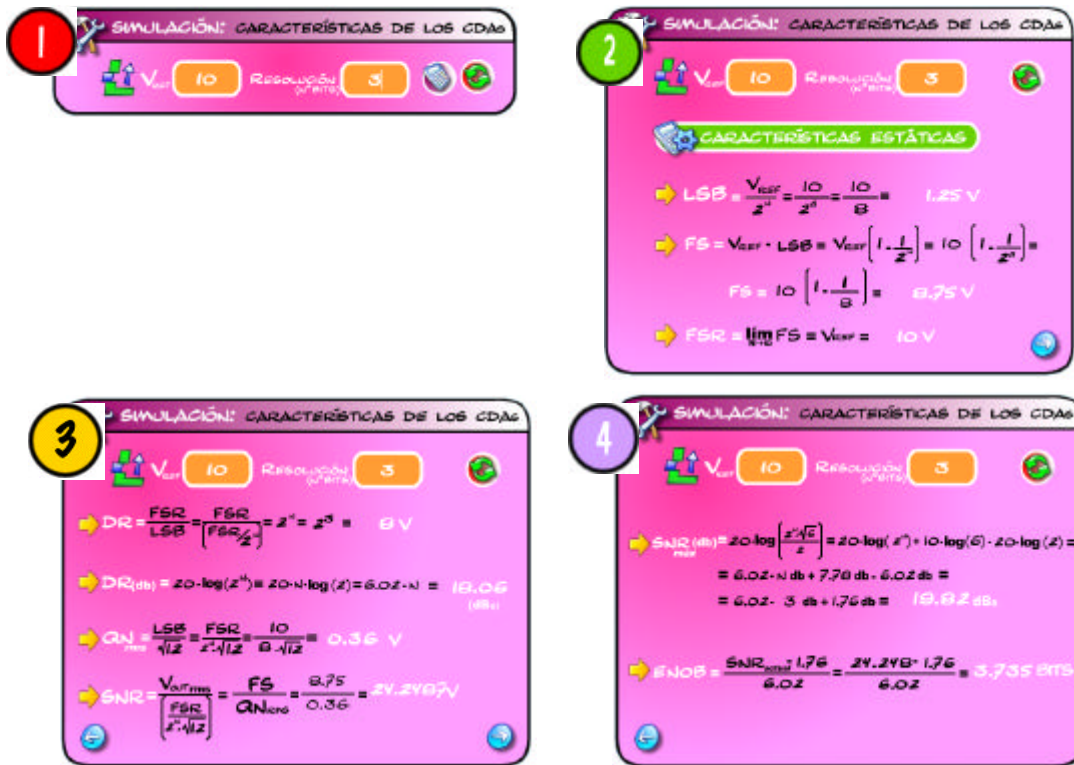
1

SIMULACIÓN: CARACTERÍSTICAS DE LOS CDAs

$V_{REF}$ 10 Resolución (Nº BITS) 3

2

SIMULACIÓN: CARACTERÍSTICAS DE LOS CDAs

$V_{REF}$ 10 Resolución (Nº BITS) 3

CARACTERÍSTICAS ESTÁTICAS

$LSB = \frac{V_{REF}}{2^N} = \frac{10}{2^3} = \frac{10}{8} =$ 1.25 V

$FS = V_{REF} - LSB = V_{REF}\left(1 - \frac{1}{2^N}\right) = 10\left(1 - \frac{1}{2^3}\right) =$

$FS = 10\left(1 - \frac{1}{8}\right) =$ 8.75 V

$FSR = \lim_{N \to \infty} FS = V_{REF} =$ 10 V

3

SIMULACIÓN: CARACTERÍSTICAS DE LOS CDAs

$V_{REF}$ 10 Resolución (Nº BITS) 3

$DR = \frac{FSR}{LSB} = \frac{FSR}{\left(FSR/2^N\right)} = 2^N = 2^3 =$ 8 V

$DR_{(db)} = 20 \cdot \log(2^N) = 20 \cdot N \cdot \log(2) = 6.02 \cdot N =$ 18.06 (dBs)

$QN_{rms} = \frac{LSB}{\sqrt{12}} = \frac{FSR}{2^N \cdot \sqrt{12}} = \frac{10}{8 \cdot \sqrt{12}} =$ 0.36 V

$SNR = \frac{V_{OUT\,rms}}{\left(\frac{FSR}{2^N \cdot \sqrt{12}}\right)} = \frac{FS}{QN_{rms}} = \frac{8.75}{0.36} =$ 24.2487V

4

SIMULACIÓN: CARACTERÍSTICAS DE LOS CDAs

$V_{REF}$ 10 Resolución (Nº BITS) 3

$SNR_{max\,(db)} = 20 \cdot \log\left[\frac{2^N\sqrt{6}}{2}\right] = 20 \cdot \log(2^N) + 10 \cdot \log(6) - 20 \cdot \log(2) =$

$= 6.02 \cdot N$ db + 7.78 db - 6.02 db =

$= 6.02 \cdot$ 3 db + 1.76 db = 19.82 dBs

$ENOB = \frac{SNR_{actual} - 1.76}{6.02} = \frac{24.248 - 1.76}{6.02} =$ 3.735 BITS